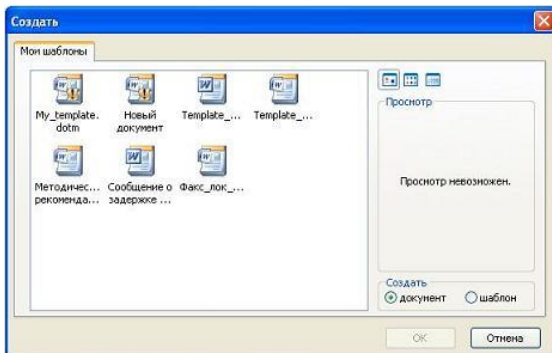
Создать

Мои шаблоны

My_template.dotm

Новый документ

Template_...

Template_...

Методичес... рекоменда...

Сообщение о задержке ...

Факс_лок_...

Просмотр

Просмотр невозможен.

Создать

документ

шаблон

ОК

Отмена